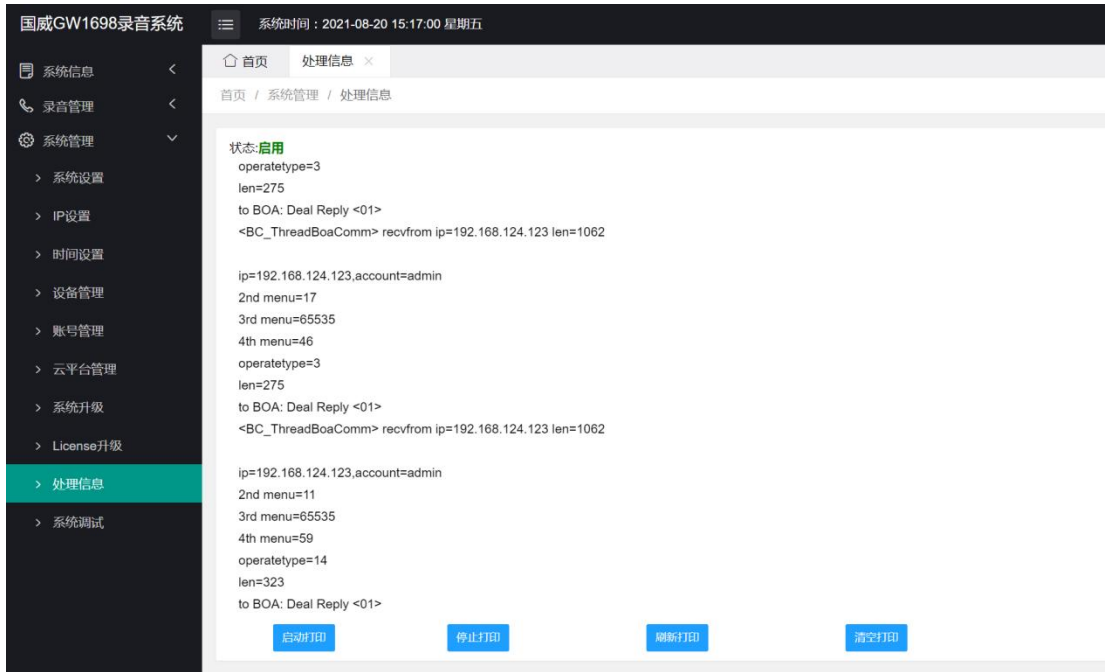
国威GW1698录音系统

系统时间：2021-08-20 15:17:00 星期五

系统信息
录音管理
系统管理
系统设置
IP设置
时间设置
设备管理
账号管理
云平台管理
系统升级
License升级
处理信息
系统调试

首页 处理信息 ×

首页 / 系统管理 / 处理信息

状态:启用
operatetype=3
len=275
to BOA: Deal Reply <01>
<BC_ThreadBoaComm> recvfrom ip=192.168.124.123 len=1062

ip=192.168.124.123,account=admin
2nd menu=17
3rd menu=65535
4th menu=46
operatetype=3
len=275
to BOA: Deal Reply <01>
<BC_ThreadBoaComm> recvfrom ip=192.168.124.123 len=1062

ip=192.168.124.123,account=admin
2nd menu=11
3rd menu=65535
4th menu=59
operatetype=14
len=323
to BOA: Deal Reply <01>

启动打印 停止打印 刷新打印 清空打印